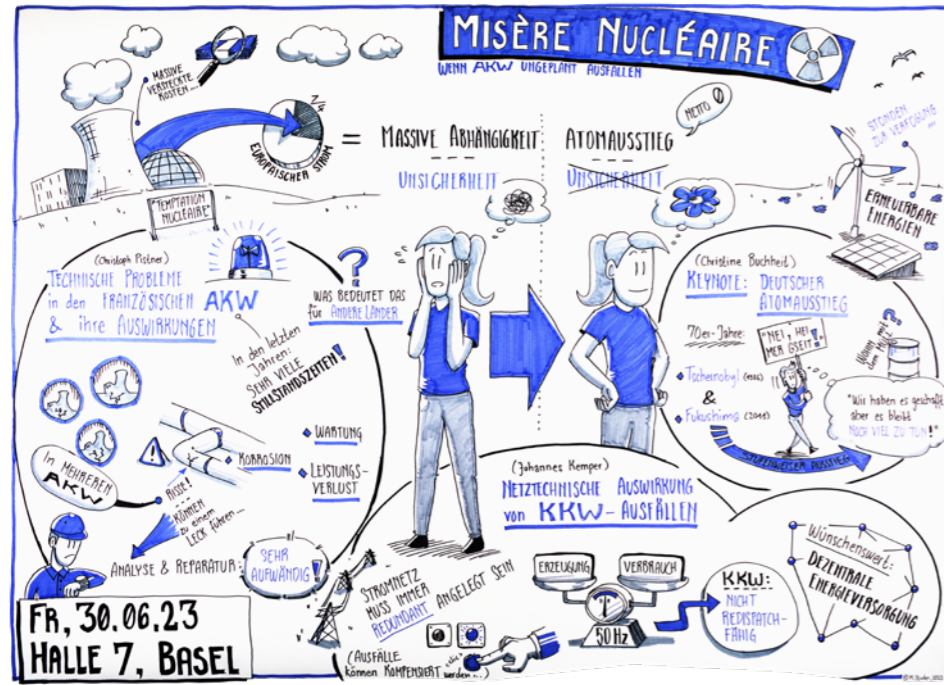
MISÈRE NUCLÉAIRE
WENN AKW UNGEPLANT AUSFALLEN

MASSIVE VERSTECKTE KOSTEN...

2/3
EUROPÄISCHER STROM

"TEMPTATION NUCLÉAIRE"

= MASSIVE ABHÄNGIGKEIT
UNSICHERHEIT

ATOMAUSSTIEG
UNSICHERHEIT

NETTO 0

STUNDEN ZUR VERFÜGUNG

ERNEUERBARE ENERGIEN

(Christoph Pistner)
TECHNISCHE PROBLEME in den FRANZÖSISCHEN AKW & ihre AUSWIRKUNGEN

In den letzten Jahren: SEHR VIELE STILLSTANDSZEITEN!

WAS BEDEUTET DAS für ANDERE LÄNDER

(Christine Buchheit)
KEYNOTE: DEUTSCHER ATOMAUSSTIEG

70er-Jahre: "NEI, HEI MER GSEIT!"

Wohin mit dem Müll?

Tschernobyl (1986)
&
Fukushima (2011)

"Wir haben es geschafft, aber es bleibt NOCH VIEL ZU TUN!"

SCHRITTWEISER AUSSTIEG

In MEHREREN AKW
RISSE!
KÖNNEN zu einem LECK führen...

KORROSION
WARTUNG
LEISTUNGSVERLUST

ANALYSE & REPARATUR: SEHR AUFWÄNDIG!

(Johannes Kemper)
NETZTECHNISCHE AUSWIRKUNG von KKW-AUSFÄLLEN

STROMNETZ MUSS IMMER REDUNDANT ANGELEGT SEIN

(AUSFÄLLE können KOMPENSIERT werden...)

ERZEUGUNG
VERBRAUCH
50 Hz

KKW: NICHT REDISPATCHFÄHIG

Wünschenswert: DEZENTRALE ENERGIEVERSORGUNG

FR, 30.06.23
HALLE 7, BASEL